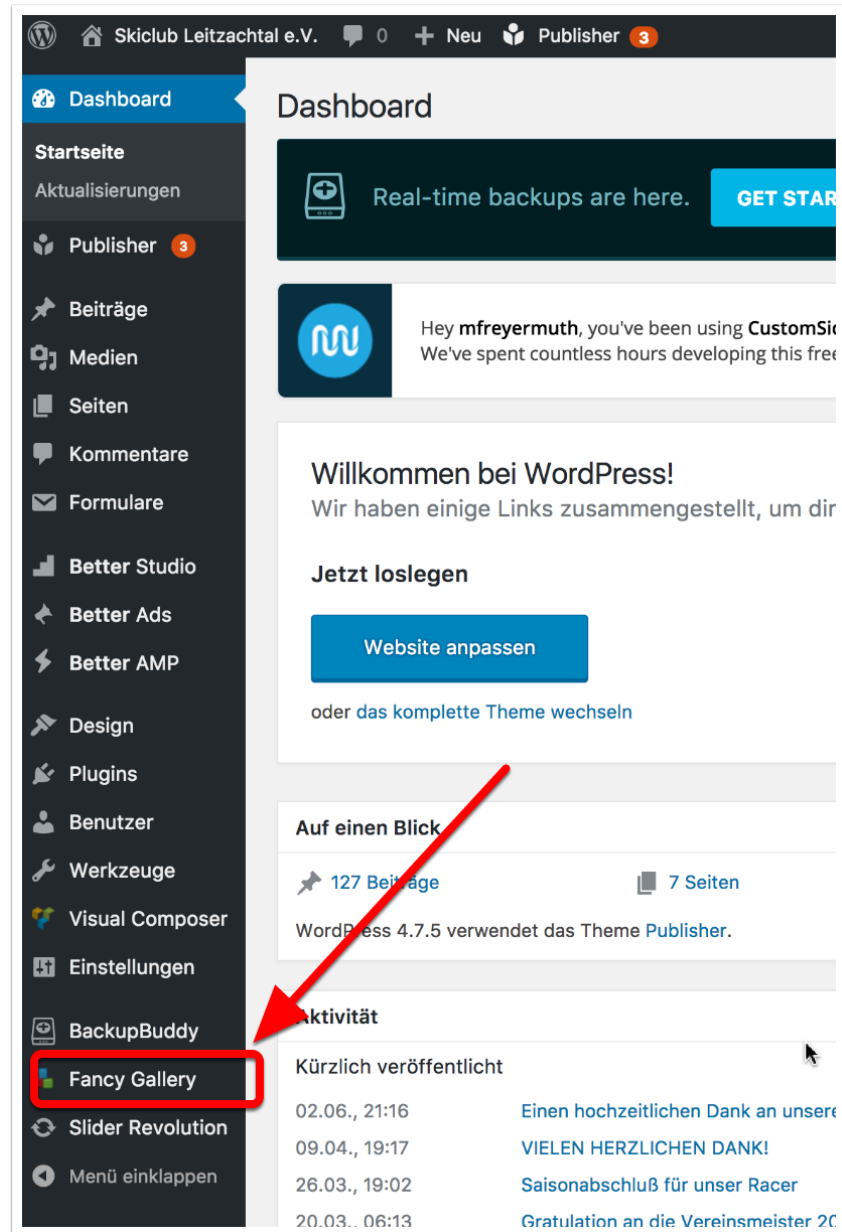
Skiclub Leitzachtal e.V. 0 Neu Publisher 3

Dashboard
Startseite
Aktualisierungen
Publisher 3
Beiträge
Medien
Seiten
Kommentare
Formulare
Better Studio
Better Ads
Better AMP
Design
Plugins
Benutzer
Werkzeuge
Visual Composer
Einstellungen
BackupBuddy
Fancy Gallery
Slider Revolution
Menü einklappen

Dashboard

Real-time backups are here. GET STAR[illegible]

Hey mfreyermuth, you've been using CustomSi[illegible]
We've spent countless hours developing this free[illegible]

Willkommen bei WordPress!
Wir haben einige Links zusammengestellt, um dir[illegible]

Jetzt loslegen

Website anpassen

oder das komplette Theme wechseln

Auf einen Blick

127 Beiträge
7 Seiten

WordPress 4.7.5 verwendet das Theme Publisher.

Aktivität

Kürzlich veröffentlicht

02.06., 21:16 Einen hochzeitlichen Dank an unsere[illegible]
09.04., 19:17 VIELEN HERZLICHEN DANK!
26.03., 19:02 Saisonabschluß für unser Racer
20.03., 06:13 Gratulation an die Vereinsmeister 20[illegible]